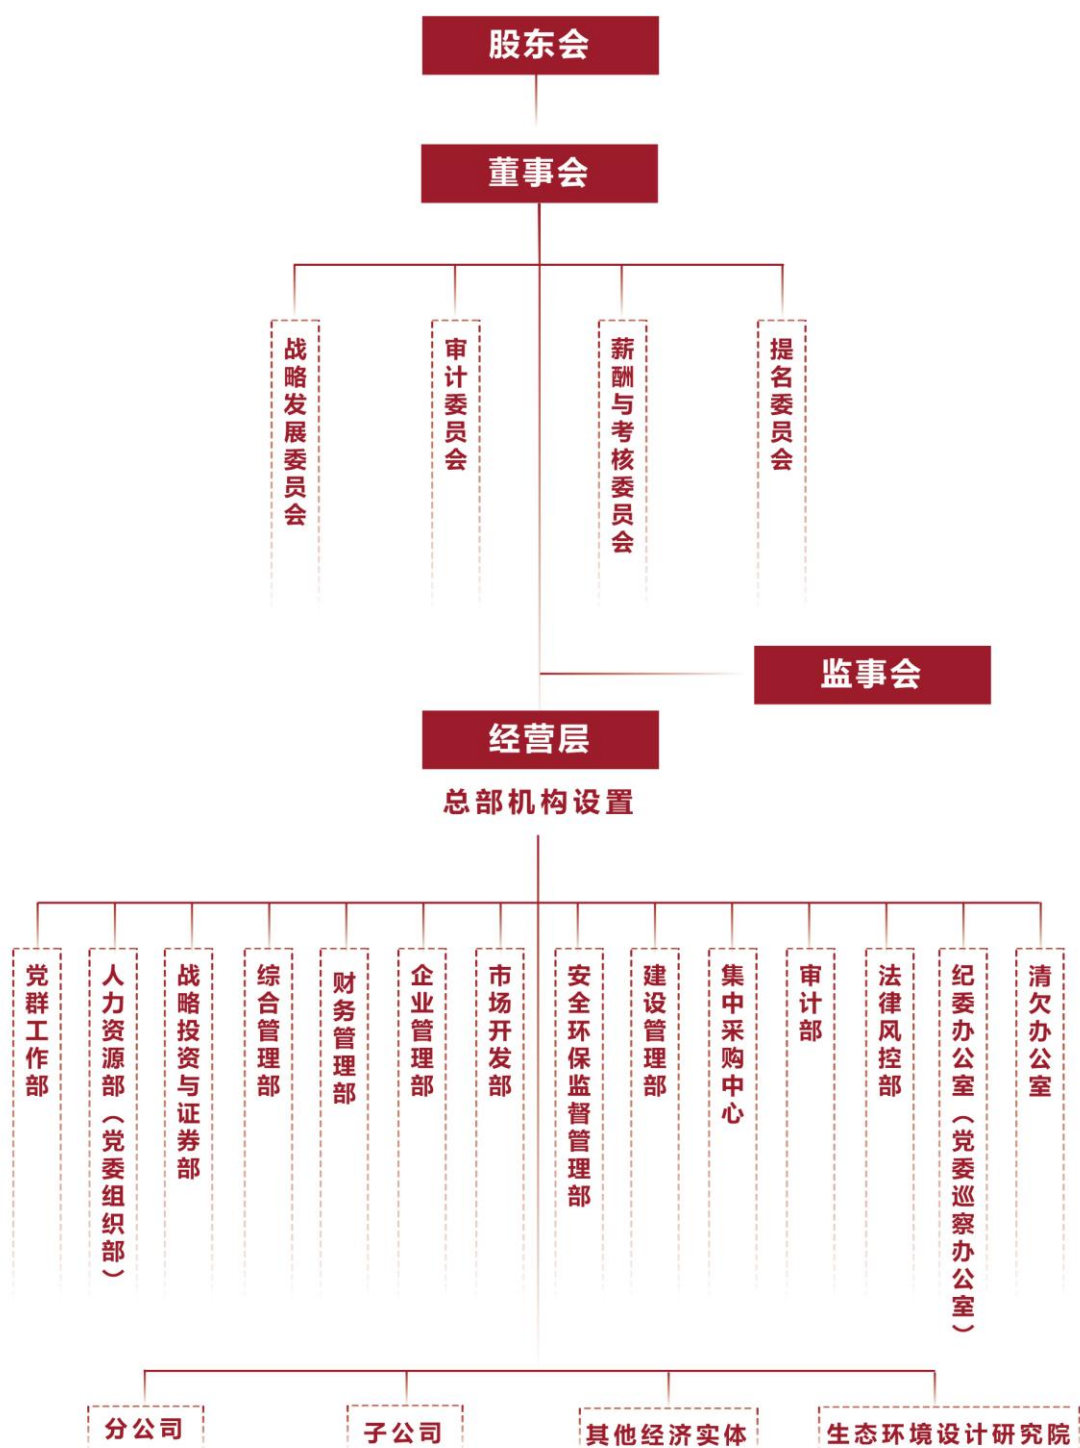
股东会

董事会

战略发展委员会

审计委员会

薪酬与考核委员会

提名委员会

监事会

经营层

总部机构设置

党群工作部

人力资源部（党委组织部）

战略投资与证券部

综合管理部

财务管理部

企业管理部

市场开发部

安全环保监督管理部

建设管理部

集中采购中心

审计部

法律风控部

纪委办公室（党委巡察办公室）

清欠办公室

分公司

子公司

其他经济实体

生态环境设计研究院